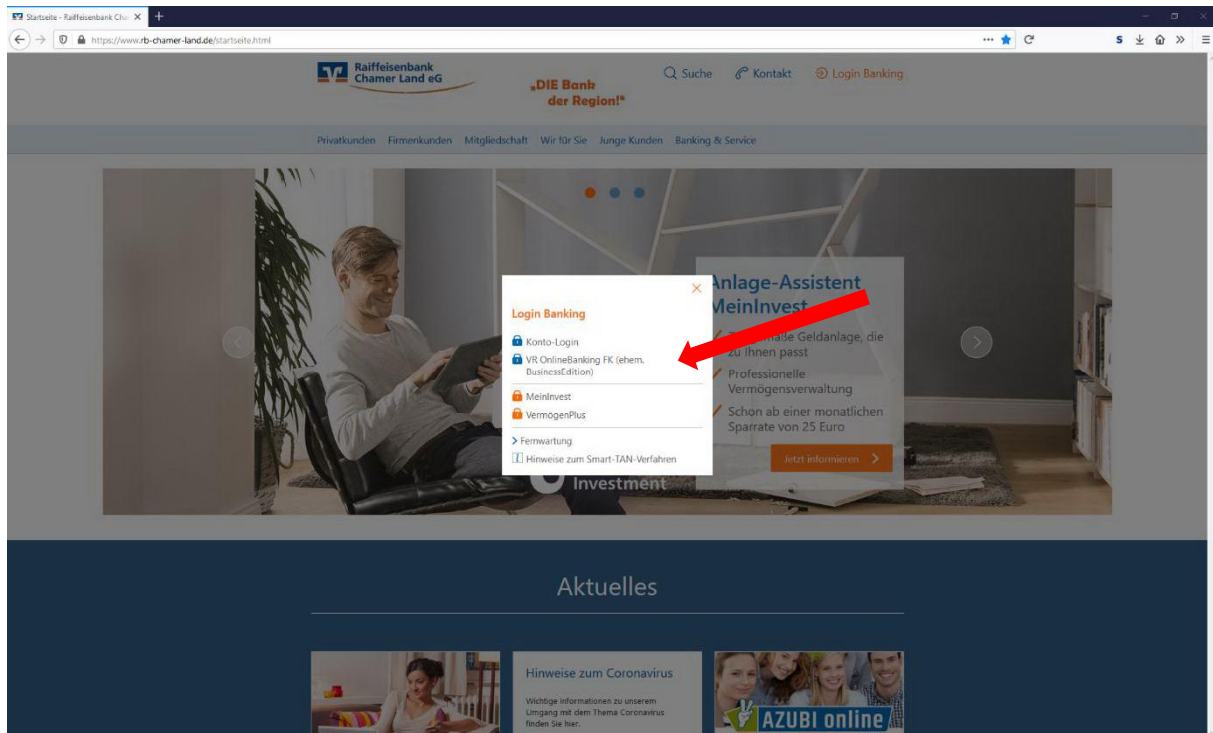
Startseite - Raiffeisenbank Cha

https://www.rb-chamer-land.de/startseite.html

Raiffeisenbank Chamer Land eG

„DIE Bank der Region!"

Suche

Kontakt

Login Banking

Privatkunden Firmenkunden Mitgliedschaft Wir für Sie Junge Kunden Banking & Service

Anlage-Assistent MeinInvest

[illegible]maße Geldanlage, die zu Ihnen passt

Professionelle Vermögensverwaltung

Schon ab einer monatlichen Sparrate von 25 Euro

Jetzt informieren

Investment

Login Banking

Konto-Login

VR OnlineBanking FK (ehem. BusinessEdition)

MeinInvest

VermögenPlus

Fernwartung

Hinweise zum Smart-TAN-Verfahren

Aktuelles

Hinweise zum Coronavirus

Wichtige Informationen zu unserem Umgang mit dem Thema Coronavirus finden Sie hier.

AZUBI online